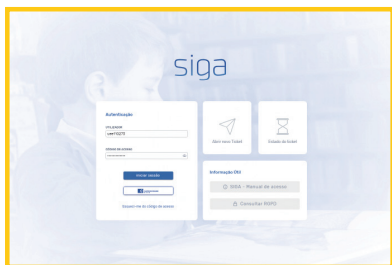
siga

Autenticação

UTILIZADOR

user112275

CÓDIGO DE ACESSO

••••••••••••

Iniciar sessão

Esqueci-me do código de acesso

Abrir novo Ticket

Estado do ticket

Informação ENI

SIGA - Manual de acesso

Consultar RGPD